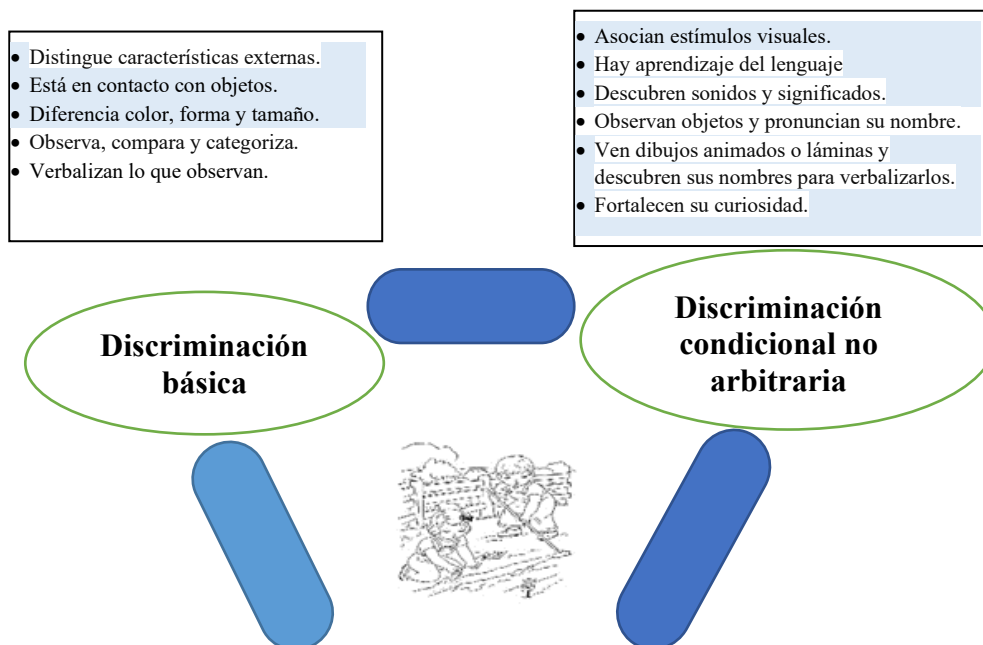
- Distingue características externas.
- Está en contacto con objetos.
- Diferencia color, forma y tamaño.
- Observa, compara y categoriza.
- Verbalizan lo que observan.

- Asocian estímulos visuales.
- Hay aprendizaje del lenguaje
- Descubren sonidos y significados.
- Observan objetos y pronuncian su nombre.
- Ven dibujos animados o láminas y descubren sus nombres para verbalizarlos.
- Fortalecen su curiosidad.

Discriminación básica

Discriminación condicional no arbitraria